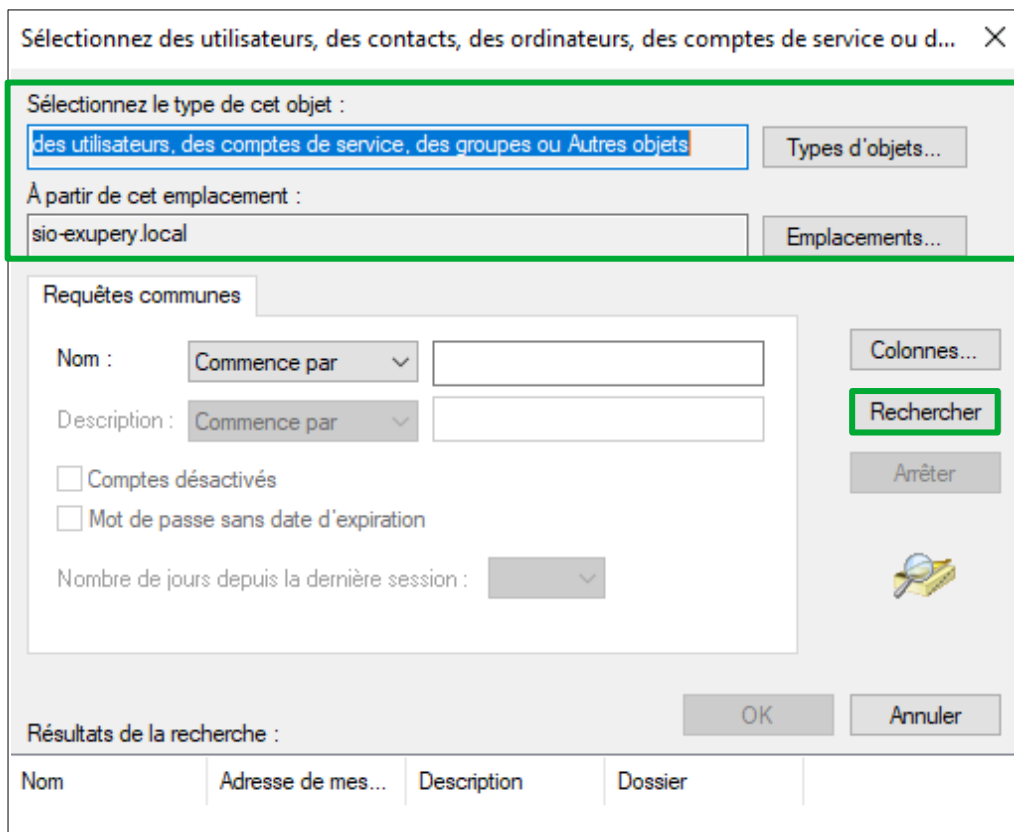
Sélectionnez des utilisateurs, des contacts, des ordinateurs, des comptes de service ou d... ×

Sélectionnez le type de cet objet :
des utilisateurs, des comptes de service, des groupes ou Autres objets
Types d'objets...

À partir de cet emplacement :
sio-exupery.local
Emplacements...

Requêtes communes

Nom : Commence par
Description : Commence par
Comptes désactivés
Mot de passe sans date d'expiration
Nombre de jours depuis la dernière session :

Colonnes...
Rechercher
Arrêter

OK
Annuler

Résultats de la recherche :

| Nom | Adresse de mes... | Description | Dossier |
|---|---|---|---|